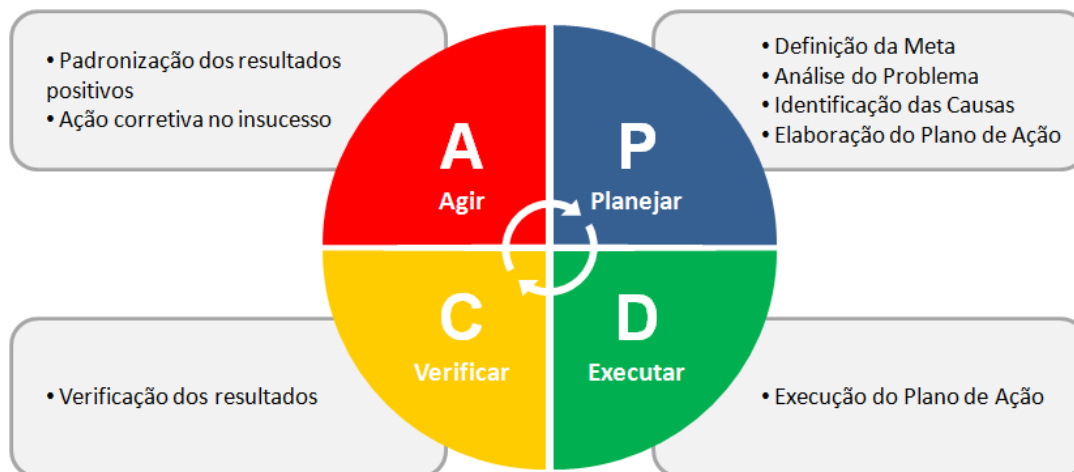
• Padronização dos resultados positivos
• Ação corretiva no insucesso

A
Agir

P
Planejar

• Definição da Meta
• Análise do Problema
• Identificação das Causas
• Elaboração do Plano de Ação

C
Verificar

D
Executar

• Verificação dos resultados

• Execução do Plano de Ação